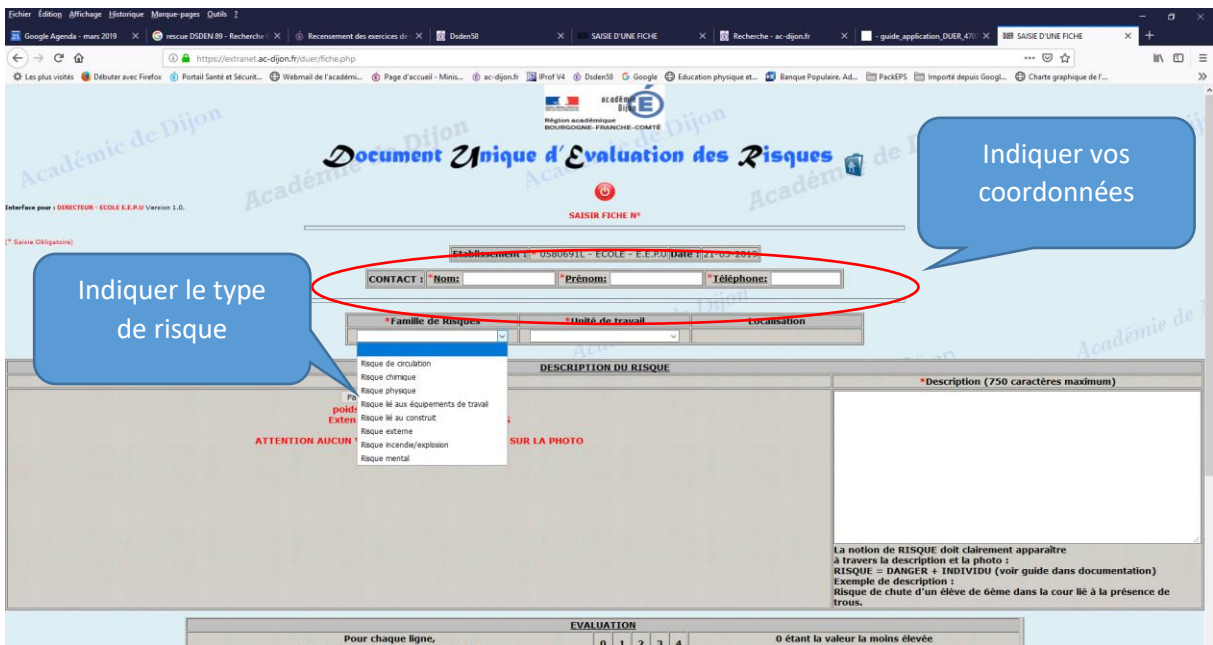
Fichier Édition Affichage Historique Marque-pages Outils ?

Google Agenda - mars 2019 | rescue DSDEN 89 - Recherche | Recensement des exercices de | Dsden58 | SAISIE D'UNE FICHE | Recherche - ac-dijon.fr | - guide_application_DUER_470 | SAISIE D'UNE FICHE

https://extranet.ac-dijon.fr/duer/fiche.php

Les plus visités | Débuter avec Firefox | Portail Santé et Sécurit... | Webmail de l'académi... | Page d'accueil - Minis... | ac-dijon.fr | IProf V4 | Dsden58 | Google | Education physique et... | Banque Populaire. Ad... | PackEPS | Importé depuis Googl... | Charte graphique de l'...

académie Dijon
Région académique
BOURGOGNE-FRANCHE-COMTÉ

Document Unique d'Evaluation des Risques

Indiquer vos coordonnées

Interface pour : DIRECTEUR - ECOLE E.E.P.U Version 1.0.

SAISIR FICHE N°

(* Saisie Obligatoire)

Etablissement : * 0580691L - ECOLE - E.E.P.U Date : 21-03-2019

CONTACT : *Nom: *Prénom: *Téléphone:

Indiquer le type de risque

*Famille de Risques | *Unité de travail | Localisation

Risque de circulation
Risque chimique
Risque physique
Risque lié aux équipements de travail
Risque lié au construit
Risque externe
Risque incendie/explosion
Risque mental

DESCRIPTION DU RISQUE

Pa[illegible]
poids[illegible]
Exten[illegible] S
ATTENTION AUCUN V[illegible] SUR LA PHOTO

*Description (750 caractères maximum)

La notion de RISQUE doit clairement apparaître à travers la description et la photo :
RISQUE = DANGER + INDIVIDU (voir guide dans documentation)
Exemple de description :
Risque de chute d'un élève de 6ème dans la cour lié à la présence de trous.

EVALUATION
Pour chaque ligne, | 0 | 1 | 2 | 3 | 4 | 0 étant la valeur la moins élevée

Académie de Dijon